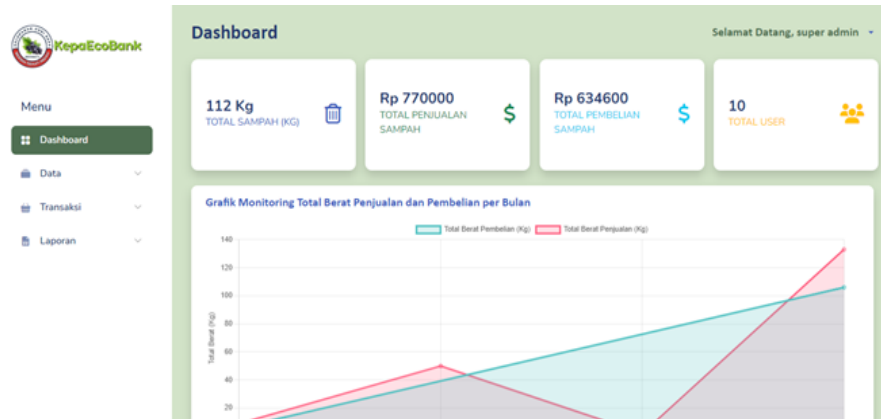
KepaEcoBank

Menu

Dashboard

Data

Transaksi

Laporan

Dashboard

Selamat Datang, super admin

112 Kg
TOTAL SAMPAH (KG)

Rp 770000
TOTAL PENJUALAN SAMPAH

Rp 634600
TOTAL PEMBELIAN SAMPAH

10
TOTAL USER

Grafik Monitoring Total Berat Penjualan dan Pembelian per Bulan

Total Berat Pembelian (Kg)
Total Berat Penjualan (Kg)

Total Berat (Kg)

140
120
100
80
60
40
20